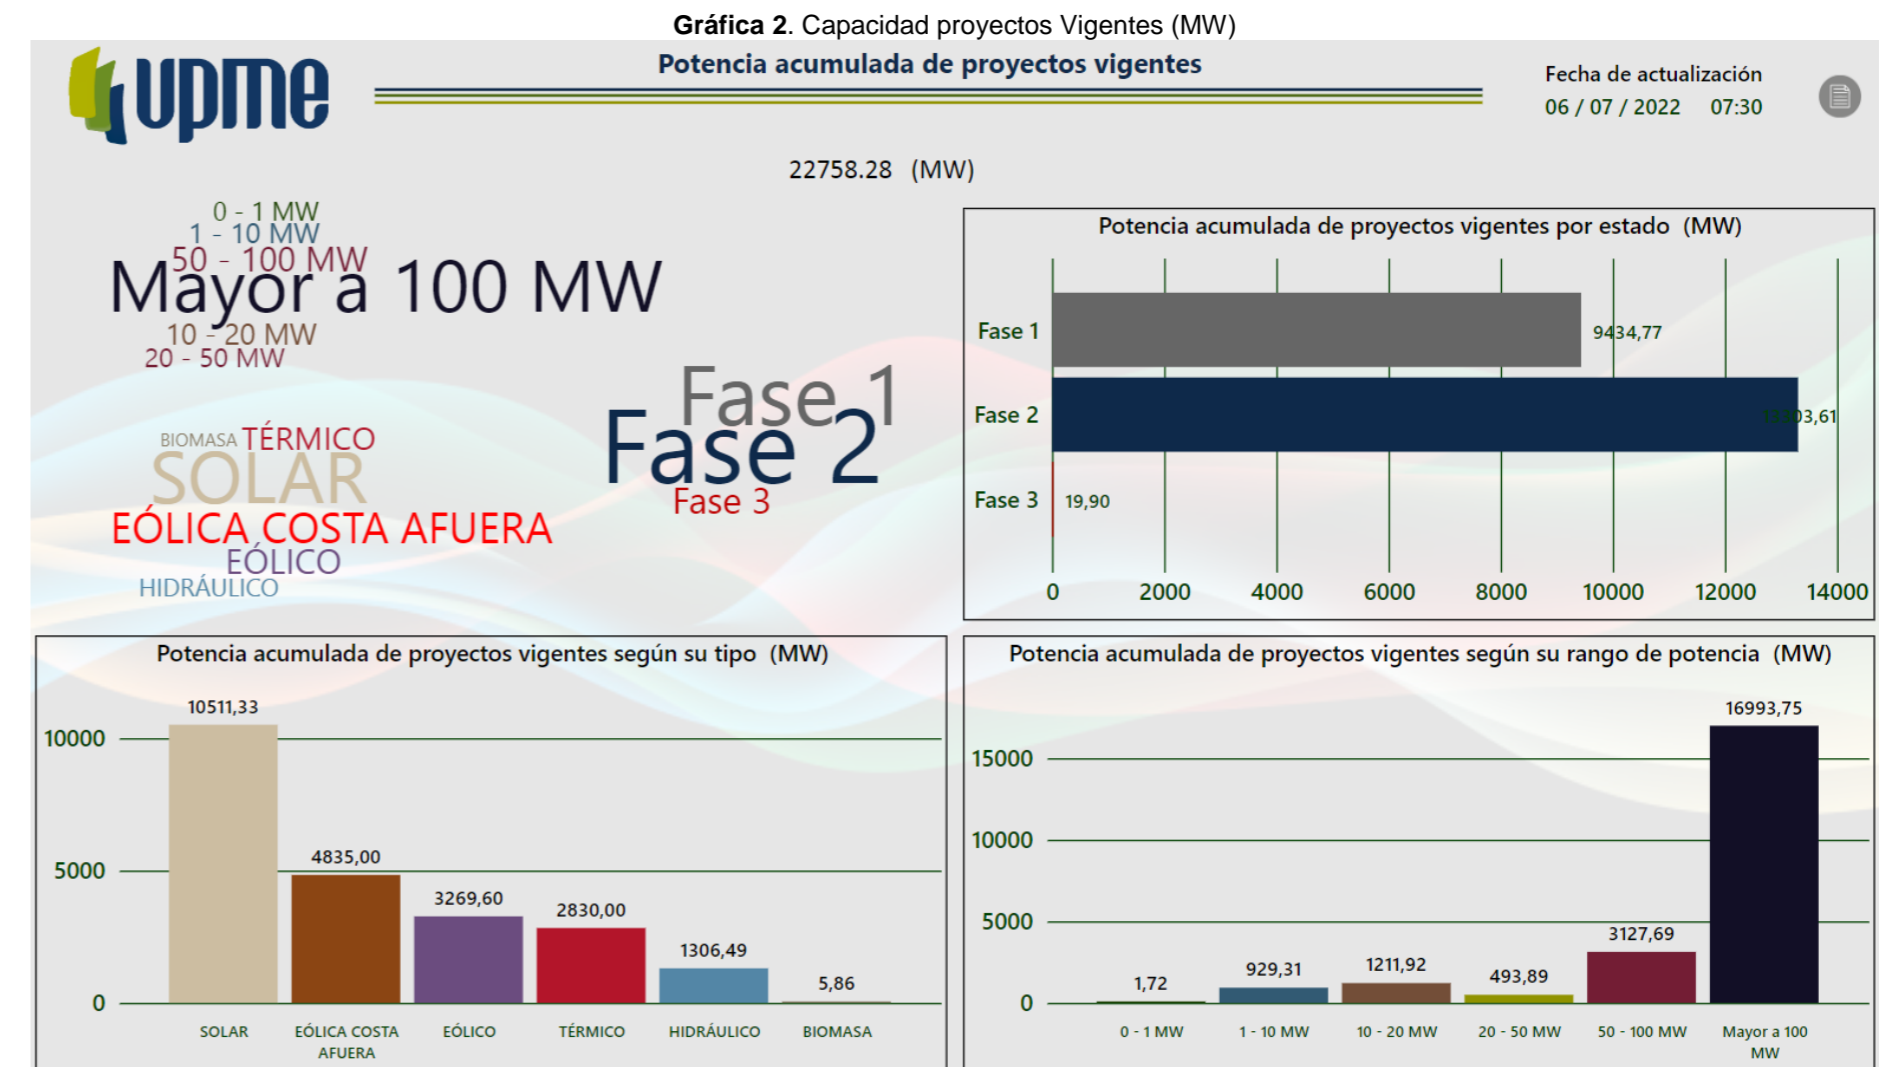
**Gráfica 2**. Capacidad proyectos Vigentes (MW)

upme

Potencia acumulada de proyectos vigentes

Fecha de actualización
06 / 07 / 2022 07:30

22758.28 (MW)

0 - 1 MW
1 - 10 MW
50 - 100 MW
Mayor a 100 MW
10 - 20 MW
20 - 50 MW

BIOMASA TÉRMICO
SOLAR
EÓLICA COSTA AFUERA
EÓLICO
HIDRÁULICO

Fase 1
Fase 2
Fase 3

Potencia acumulada de proyectos vigentes por estado (MW)

Fase 1 9434,77
Fase 2 13303,61
Fase 3 19,90

0 2000 4000 6000 8000 10000 12000 14000

Potencia acumulada de proyectos vigentes según su tipo (MW)

| | |
|---|---|
| SOLAR | 10511,33 |
| EÓLICA COSTA AFUERA | 4835,00 |
| EÓLICO | 3269,60 |
| TÉRMICO | 2830,00 |
| HIDRÁULICO | 1306,49 |
| BIOMASA | 5,86 |

0 5000 10000

Potencia acumulada de proyectos vigentes según su rango de potencia (MW)

| | |
|---|---|
| 0 - 1 MW | 1,72 |
| 1 - 10 MW | 929,31 |
| 10 - 20 MW | 1211,92 |
| 20 - 50 MW | 493,89 |
| 50 - 100 MW | 3127,69 |
| Mayor a 100 MW | 16993,75 |

0 5000 10000 15000